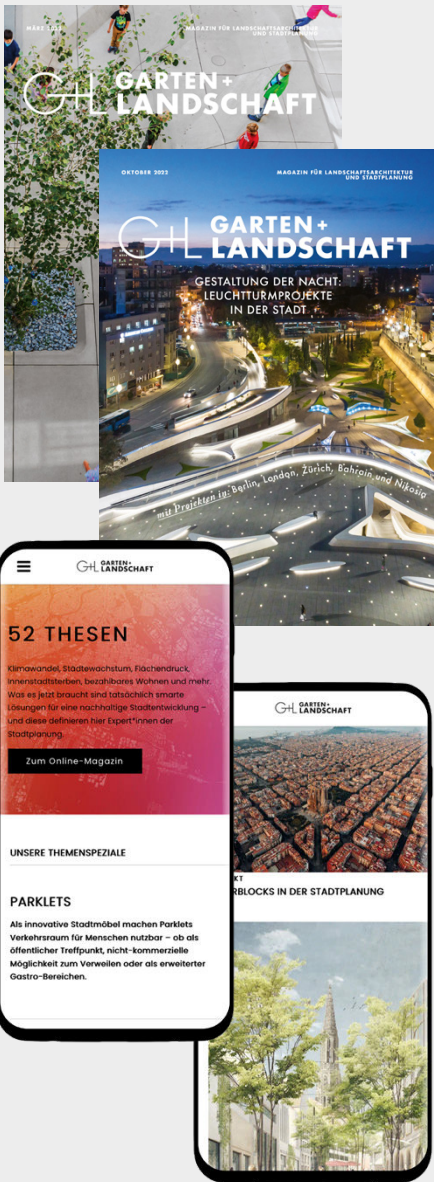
MÄRZ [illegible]

MAGAZIN FÜR LANDSCHAFTSARCHITEKTUR UND STADTPLANUNG

G+L GARTEN+ LANDSCHAFT

OKTOBER 2022

MAGAZIN FÜR LANDSCHAFTSARCHITEKTUR UND STADTPLANUNG

G+L GARTEN+ LANDSCHAFT

GESTALTUNG DER NACHT: LEUCHTTURMPROJEKTE IN DER STADT

mit Projekten in: Berlin, London, Zürich, Bahrain und Nikosia

G+L GARTEN+ LANDSCHAFT

52 THESEN

Klimawandel, Stadtwachstum, Flächendruck, Innenstadtsterben, bezahlbares Wohnen und mehr. Was es jetzt braucht sind tatsächlich smarte Lösungen für eine nachhaltige Stadtentwicklung – und diese definieren hier Expert*innen der Stadtplanung.

Zum Online-Magazin

UNSERE THEMENSPEZIALE

PARKLETS

Als innovative Stadtmöbel machen Parklets Verkehrsraum für Menschen nutzbar – ob als öffentlicher Treffpunkt, nicht-kommerzielle Möglichkeit zum Verweilen oder als erweiterter Gastro-Bereichen.

G+L GARTEN+ LANDSCHAFT

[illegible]KT

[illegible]RBLOCKS IN DER STADTPLANUNG